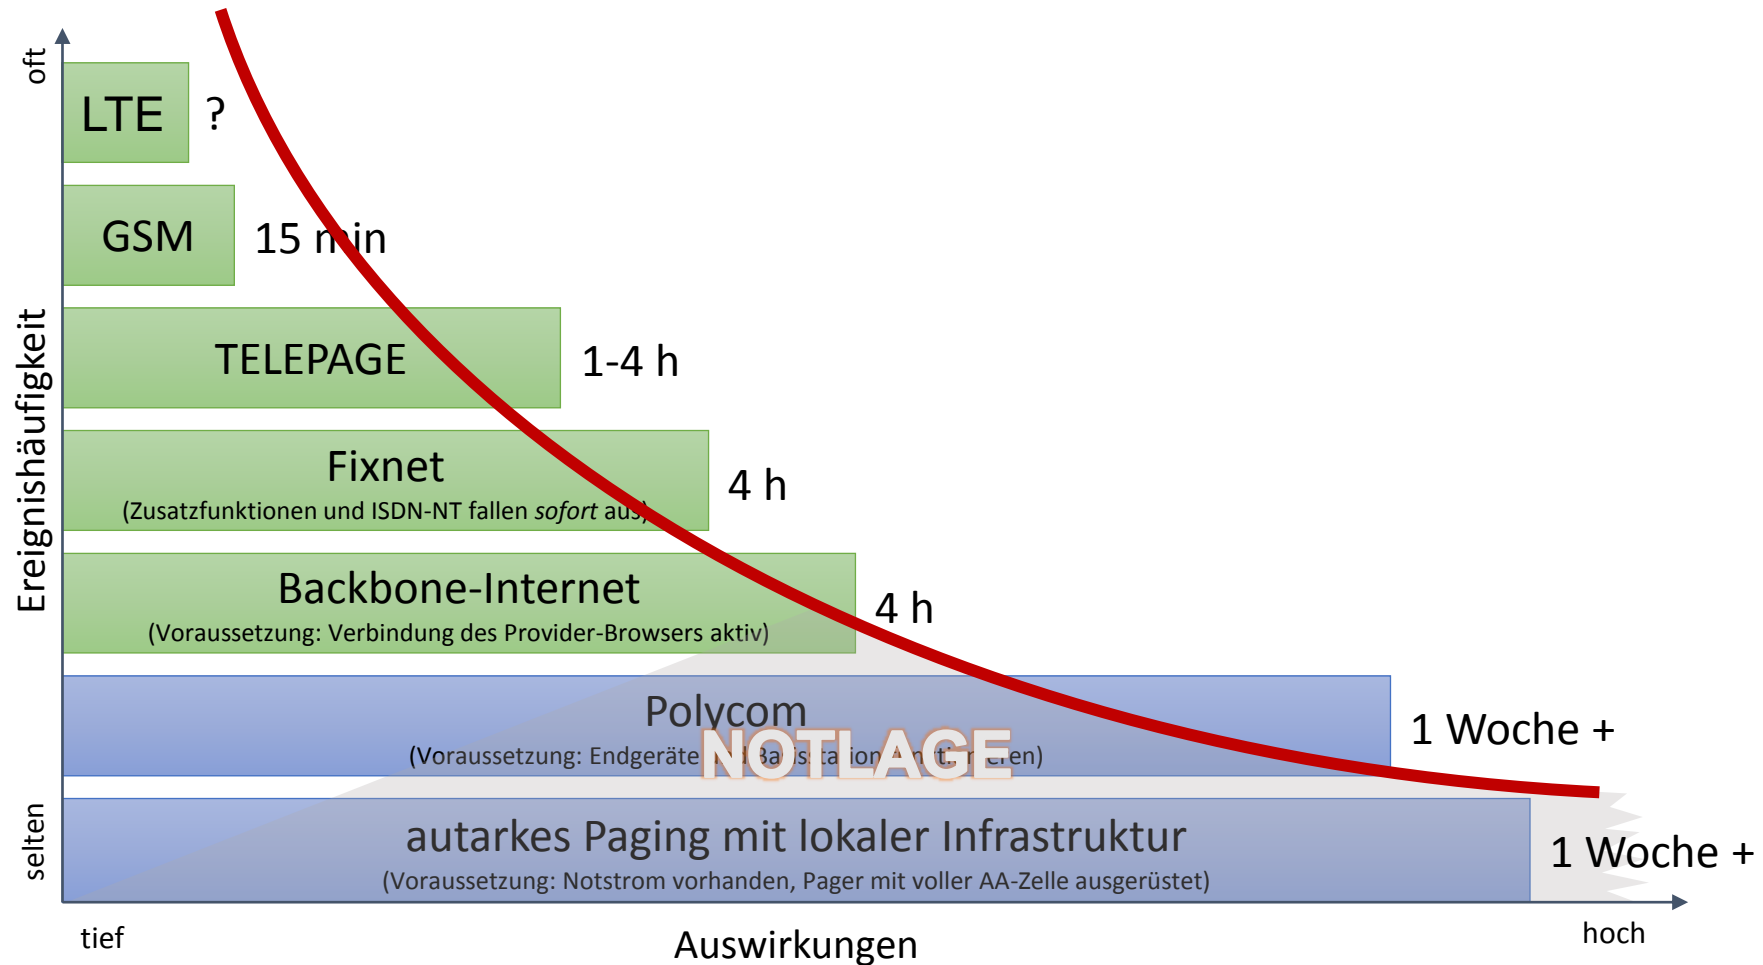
oft

Ereignishäufigkeit

selten

LTE ?

GSM 15 min

TELEPAGE 1-4 h

Fixnet
(Zusatzfunktionen und ISDN-NT fallen *sofort* aus)
4 h

Backbone-Internet
(Voraussetzung: Verbindung des Provider-Browsers aktiv)
4 h

Polycom
(Voraussetzung: Endgeräte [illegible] Basisstation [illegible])
1 Woche +

NOTLAGE

autarkes Paging mit lokaler Infrastruktur
(Voraussetzung: Notstrom vorhanden, Pager mit voller AA-Zelle ausgerüstet)
1 Woche +

tief

Auswirkungen

hoch